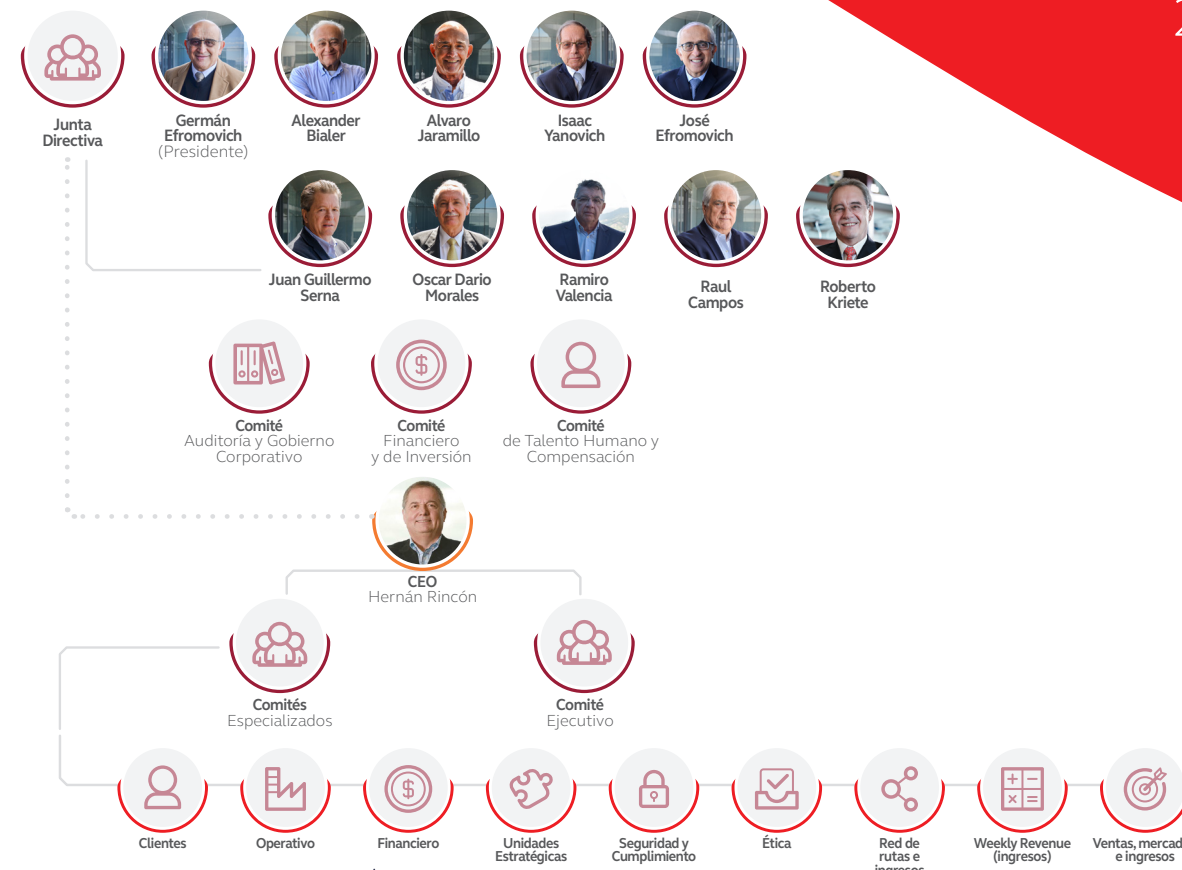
Junta Directiva

Germán Efromovich (Presidente)

Alexander Bialer

Alvaro Jaramillo

Isaac Yanovich

José Efromovich

Juan Guillermo Serna

Oscar Dario Morales

Ramiro Valencia

Raul Campos

Roberto Kriete

Comité Auditoría y Gobierno Corporativo

Comité Financiero y de Inversión

Comité de Talento Humano y Compensación

CEO Hernán Rincón

Comités Especializados

Comité Ejecutivo

Clientes

Operativo

Financiero

Unidades Estratégicas

Seguridad y Cumplimiento

Ética

Red de rutas e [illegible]

Weekly Revenue (ingresos)

Ventas, mercad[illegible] e ingresos